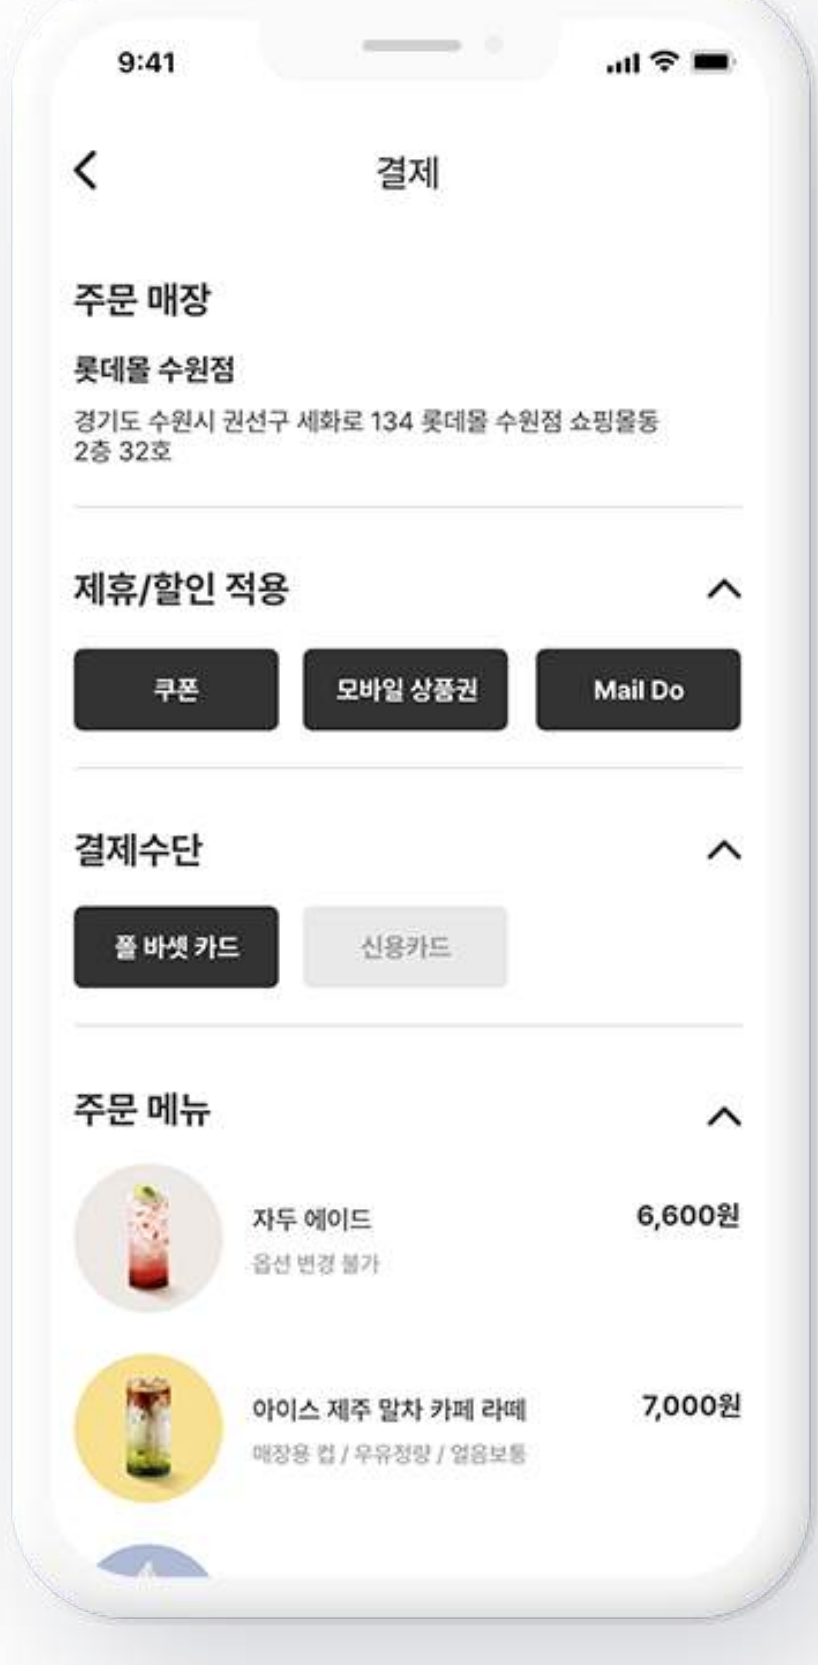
9:41

결제

주문 매장

롯데몰 수원점

경기도 수원시 권선구 세화로 134 롯데몰 수원점 쇼핑몰동 2층 32호

제휴/할인 적용

쿠폰

모바일 상품권

Mail Do

결제수단

폴 바셋 카드

신용카드

주문 메뉴

자두 에이드

옵션 변경 불가

6,600원

아이스 제주 말차 카페 라떼

매장용 컵 / 우유정량 / 얼음보통

7,000원